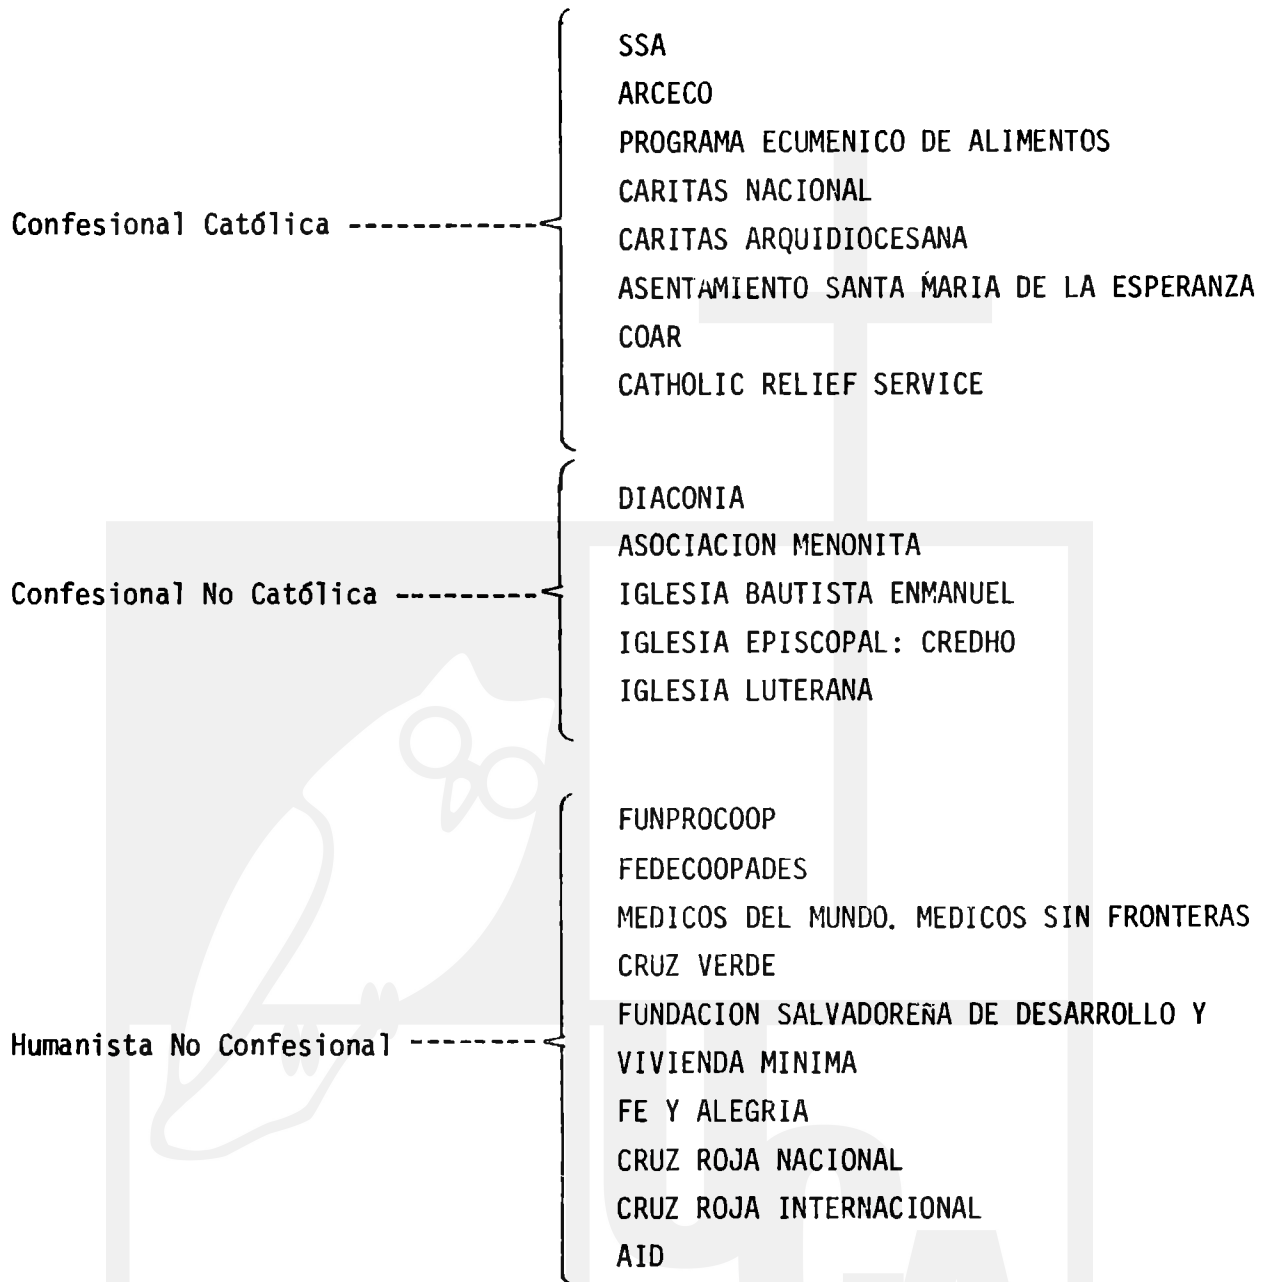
Confesional Católica

SSA
ARCECO
PROGRAMA ECUMENICO DE ALIMENTOS
CARITAS NACIONAL
CARITAS ARQUIDIOCESANA
ASENTAMIENTO SANTA ḾARIA DE LA ESPERANZA
COAR
CATHOLIC RELIEF SERVICE

Confesional No Católica

DIACONIA
ASOCIACION MENONITA
IGLESIA BAUTISTA ENMANUEL
IGLESIA EPISCOPAL: CREDHO
IGLESIA LUTERANA

Humanista No Confesional

FUNPROCOOP
FEDECOOPADES
MEDICOS DEL MUNDO. MEDICOS SIN FRONTERAS
CRUZ VERDE
FUNDACION SALVADOREÑA DE DESARROLLO Y VIVIENDA MINIMA
FE Y ALEGRIA
CRUZ ROJA NACIONAL
CRUZ ROJA INTERNACIONAL
AID